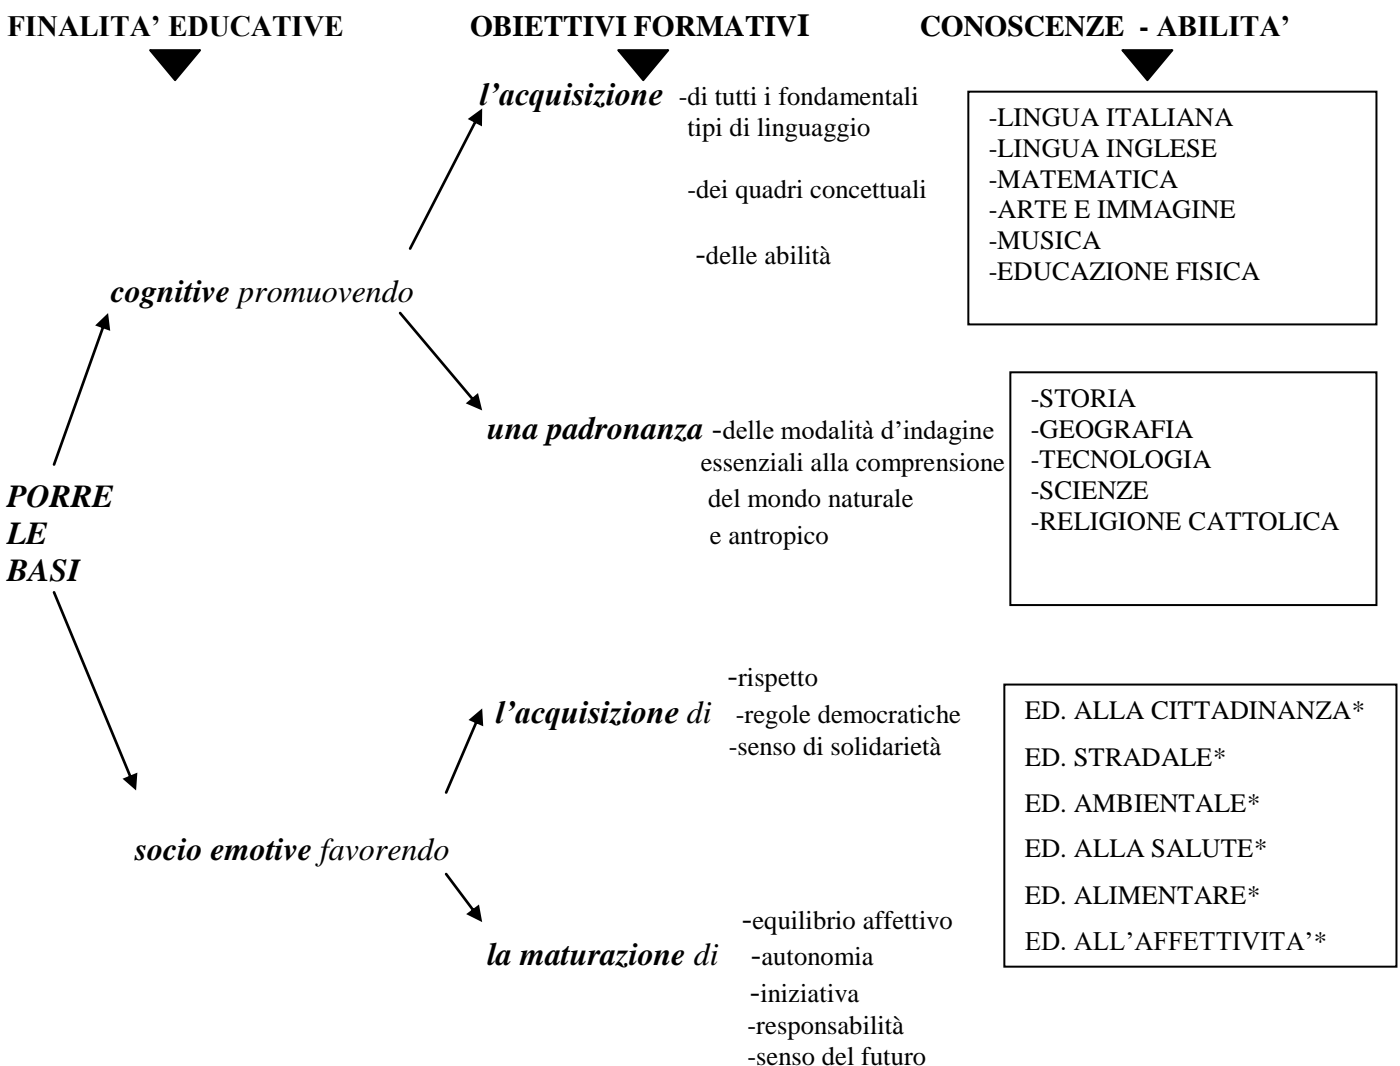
FINALITA' EDUCATIVE

OBIETTIVI FORMATIVI

CONOSCENZE - ABILITA'

PORRE LE BASI

cognitive promuovendo

l'acquisizione -di tutti i fondamentali tipi di linguaggio

-dei quadri concettuali

-delle abilità

-LINGUA ITALIANA
-LINGUA INGLESE
-MATEMATICA
-ARTE E IMMAGINE
-MUSICA
-EDUCAZIONE FISICA

una padronanza -delle modalità d'indagine essenziali alla comprensione del mondo naturale e antropico

-STORIA
-GEOGRAFIA
-TECNOLOGIA
-SCIENZE
-RELIGIONE CATTOLICA

socio emotive favorendo

l'acquisizione di -rispetto
-regole democratiche
-senso di solidarietà

ED. ALLA CITTADINANZA*
ED. STRADALE*
ED. AMBIENTALE*
ED. ALLA SALUTE*
ED. ALIMENTARE*
ED. ALL'AFFETTIVITA'*

la maturazione di -equilibrio affettivo
-autonomia
-iniziativa
-responsabilità
-senso del futuro